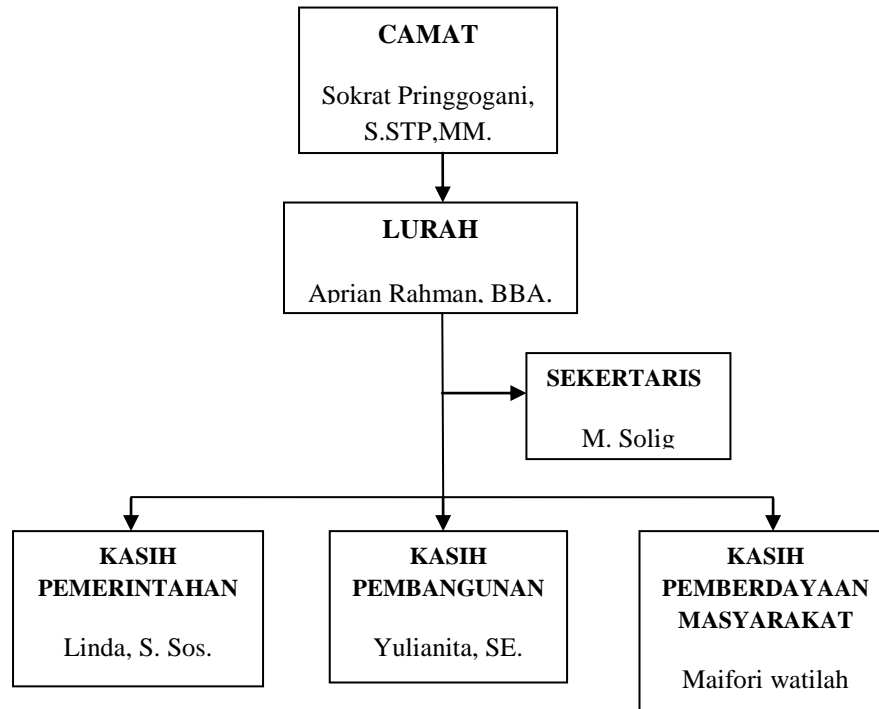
CAMAT

Sokrat Pringgogani, S.STP,MM.

LURAH

Aprian Rahman, BBA.

SEKERTARIS

M. Solig

KASIH PEMERINTAHAN

Linda, S. Sos.

KASIH PEMBANGUNAN

Yulianita, SE.

KASIH PEMBERDAYAAN MASYARAKAT

Maifori watilah